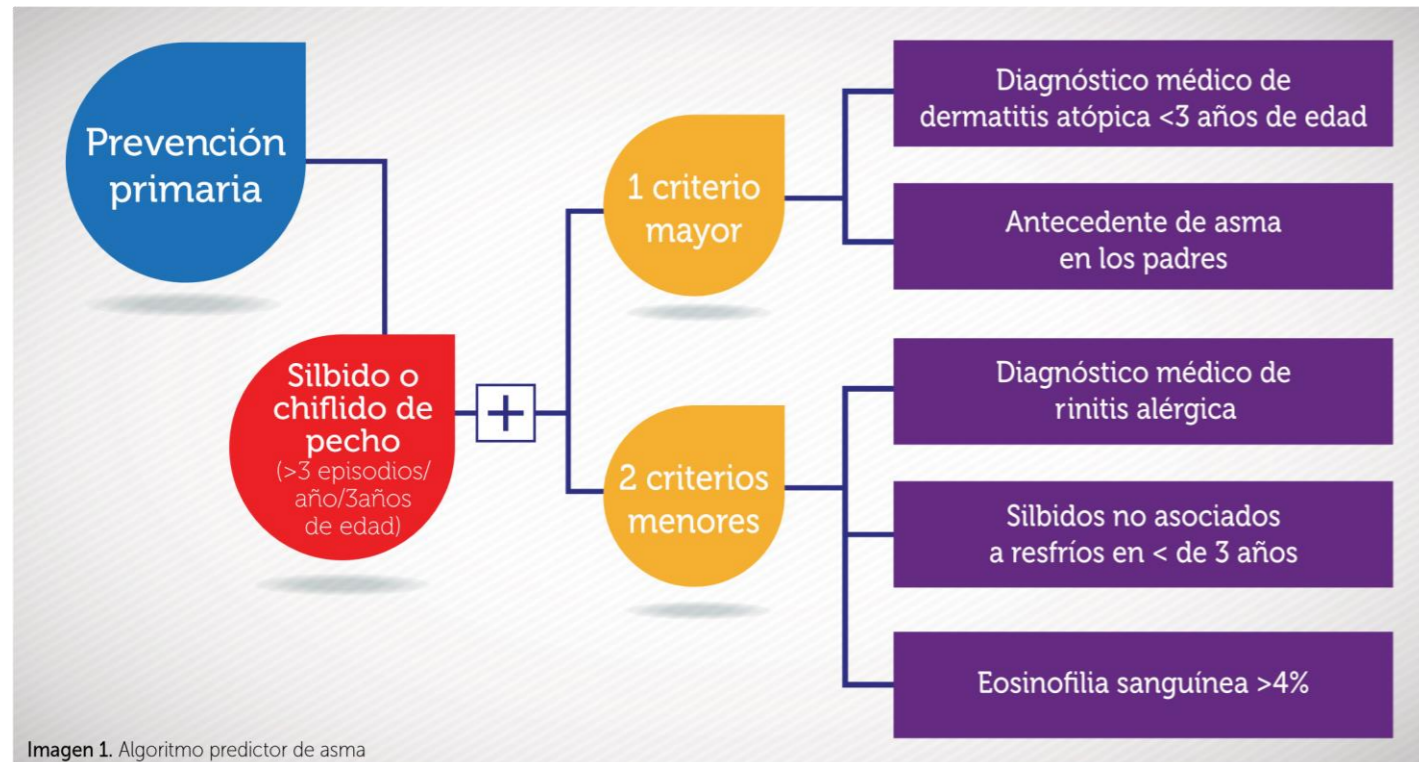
Prevención primaria

Silbido o chiflido de pecho
(>3 episodios/ año/3años de edad)

+

1 criterio mayor

Diagnóstico médico de dermatitis atópica <3 años de edad

Antecedente de asma en los padres

2 criterios menores

Diagnóstico médico de rinitis alérgica

Silbidos no asociados a resfríos en < de 3 años

Eosinofilia sanguínea >4%

Imagen 1. Algoritmo predictor de asma